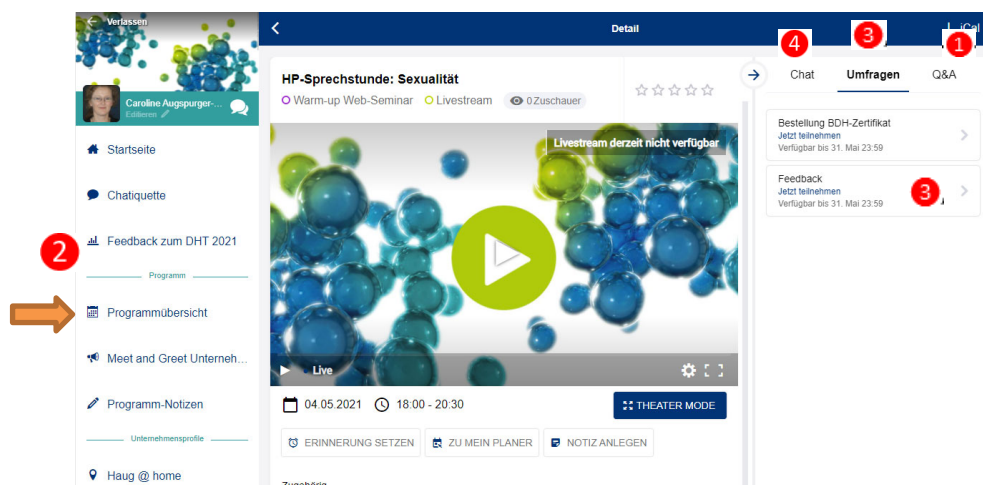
Verlassen

Caroline Augspurger-...
Editieren

Startseite

Chatiquette

2

Feedback zum DHT 2021

Programm

Programmübersicht

Meet and Greet Unterneh...

Programm-Notizen

Unternehmensprofile

Haug @ home

Detail

iCal

4 3 1

Chat Umfragen Q&A

HP-Sprechstunde: Sexualität

Warm-up Web-Seminar Livestream 0 Zuschauer

Livestream derzeit nicht verfügbar

Live

04.05.2021 18:00 - 20:30

THEATER MODE

ERINNERUNG SETZEN ZU MEIN PLANER NOTIZ ANLEGEN

Bestellung BDH-Zertifikat
Jetzt teilnehmen
Verfügbar bis 31. Mai 23:59

Feedback
Jetzt teilnehmen
Verfügbar bis 31. Mai 23:59

3